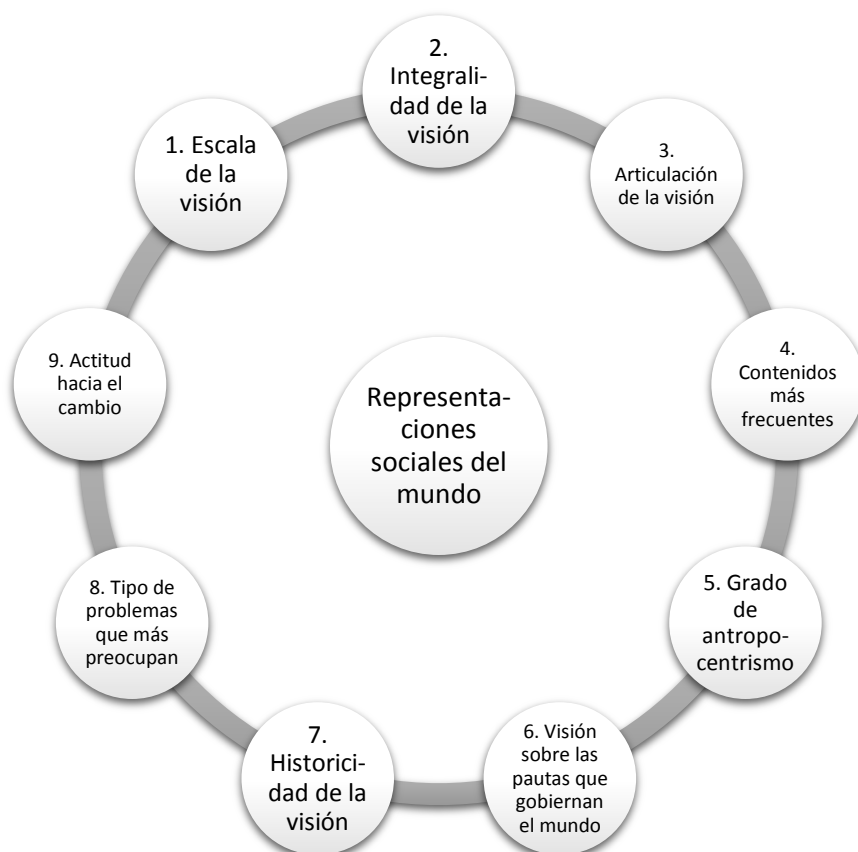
Representaciones sociales del mundo

1. Escala de la visión

2. Integralidad de la visión

3. Articulación de la visión

4. Contenidos más frecuentes

5. Grado de antropocentrismo

6. Visión sobre las pautas que gobiernan el mundo

7. Historicidad de la visión

8. Tipo de problemas que más preocupan

9. Actitud hacia el cambio